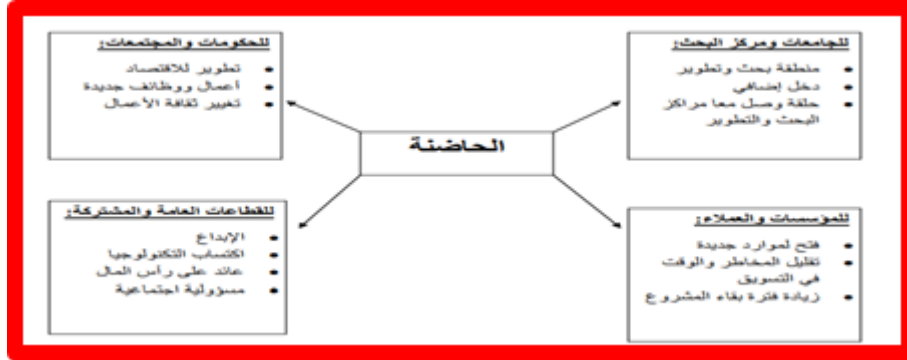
للجامعات ومركز البحث:

- منطقة بحث وتطوير
- دخل إضافي
- حلقة وصل معا مراكز البحث والتطوير

للحكومات والمجتمعات:

- تطوير للاقتصاد
- أعمال ووظائف جديدة
- تغيير ثقافة الأعمال

الحاضنة

للمؤسسات والعملاء:

- فتح لموارد جديدة
- تقليل المخاطر والوقت في التسويق
- زيادة فترة بقاء المشروع

للقطاعات العامة والمشتركة:

- الإبداع
- اكتساب التكنولوجيا
- عائد على رأس المال
- مسؤولية اجتماعية